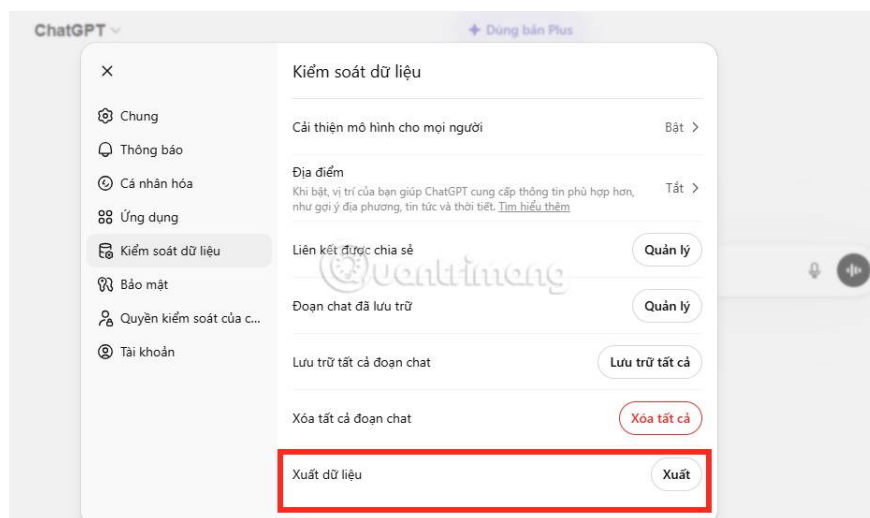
ChatGPT

+ Dùng bản Plus

×

Chung
Thông báo
Cá nhân hóa
Ứng dụng
Kiểm soát dữ liệu
Bảo mật
Quyền kiểm soát của c...
Tài khoản

Kiểm soát dữ liệu

Cải thiện mô hình cho mọi người
Bật >

Địa điểm
Khi bật, vị trí của bạn giúp ChatGPT cung cấp thông tin phù hợp hơn, như gợi ý địa phương, tin tức và thời tiết. Tìm hiểu thêm
Tắt >

Liên kết được chia sẻ
Quản lý

Đoạn chat đã lưu trữ
Quản lý

Lưu trữ tất cả đoạn chat
Lưu trữ tất cả

Xóa tất cả đoạn chat
Xóa tất cả

Xuất dữ liệu
Xuất

Quantrimang